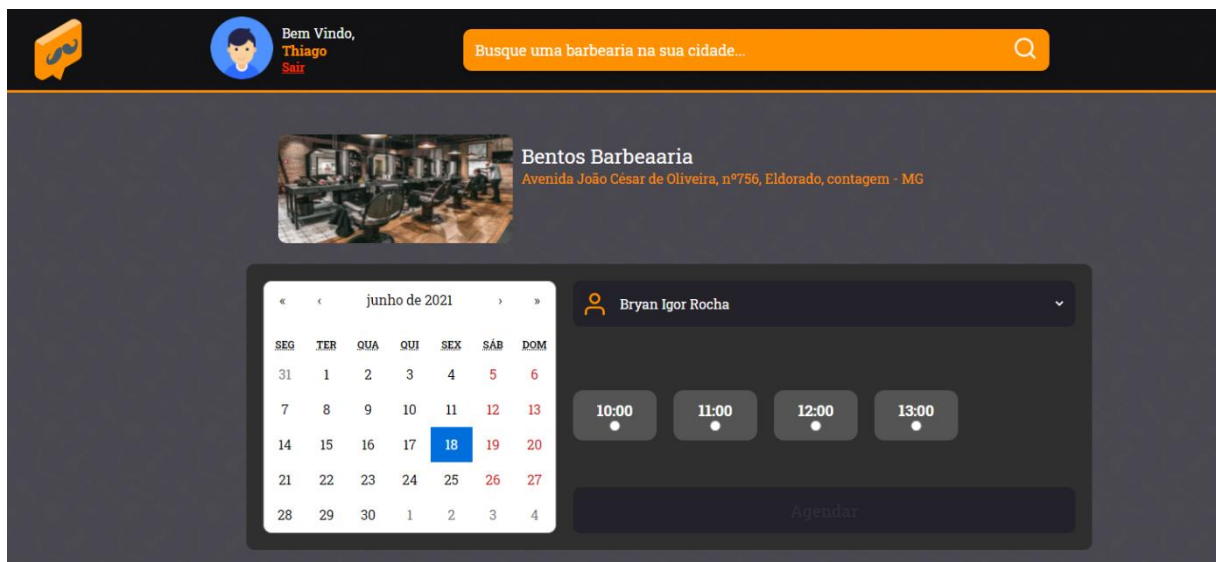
Bem Vindo,
Thiago
Sair

Busque uma barbearia na sua cidade...

Bentos Barbeaaria
Avenida João César de Oliveira, nº756, Eldorado, contagem - MG

« ‹ junho de 2021 › »

| SEG | TER | QUA | QUI | SEX | SÁB | DOM |
|---|---|---|---|---|---|---|
| 31 | 1 | 2 | 3 | 4 | 5 | 6 |
| 7 | 8 | 9 | 10 | 11 | 12 | 13 |
| 14 | 15 | 16 | 17 | 18 | 19 | 20 |
| 21 | 22 | 23 | 24 | 25 | 26 | 27 |
| 28 | 29 | 30 | 1 | 2 | 3 | 4 |

Bryan Igor Rocha

10:00
11:00
12:00
13:00

Agendar